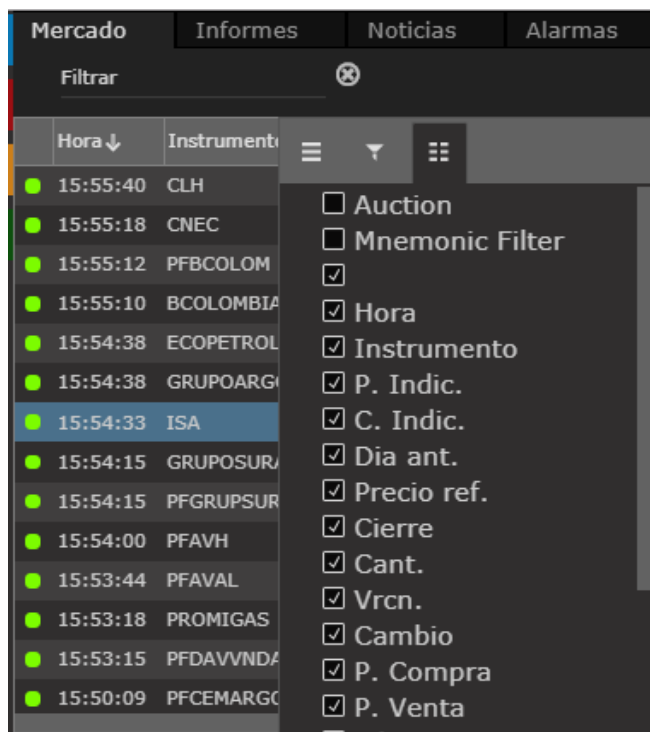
Mercado | Informes | Noticias | Alarmas

Filtrar ⊗

| Hora ↓ | Instrumento |
|---|---|
| 15:55:40 | CLH |
| 15:55:18 | CNEC |
| 15:55:12 | PFBCOLOM |
| 15:55:10 | BCOLOMBIA |
| 15:54:38 | ECOPETROL |
| 15:54:38 | GRUPOARG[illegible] |
| 15:54:33 | ISA |
| 15:54:15 | GRUPOSURA |
| 15:54:15 | PFGRUPSUR |
| 15:54:00 | PFAVH |
| 15:53:44 | PFAVAL |
| 15:53:18 | PROMIGAS |
| 15:53:15 | PFDAVVNDA |
| 15:50:09 | PFCEMARG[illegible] |

☐ Auction
☐ Mnemonic Filter
☑
☑ Hora
☑ Instrumento
☑ P. Indic.
☑ C. Indic.
☑ Dia ant.
☑ Precio ref.
☑ Cierre
☑ Cant.
☑ Vrcn.
☑ Cambio
☑ P. Compra
☑ P. Venta